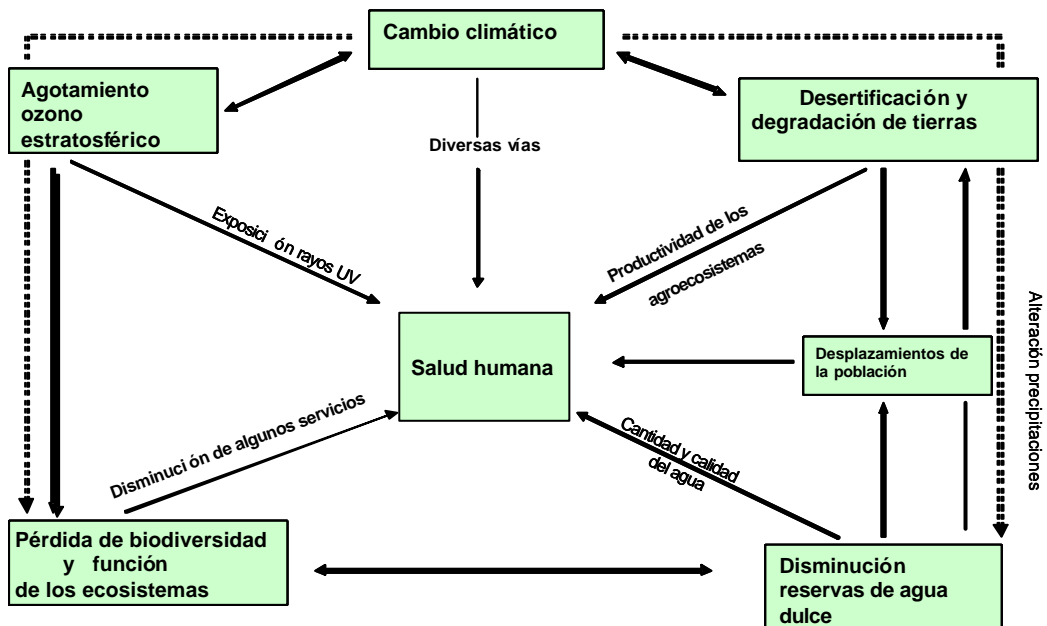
Cambio climático

Agotamiento ozono estratosférico

Desertificación y degradación de tierras

Diversas vías

Exposici ón rayos UV

Productividad de los agroecosistemas

Alteración precipitaciones

Salud humana

Desplazamientos de la población

Disminuci ón de algunos servicios

Cantidad y calidad del agua

Pérdida de biodiversidad y función de los ecosistemas

Disminución reservas de agua dulce